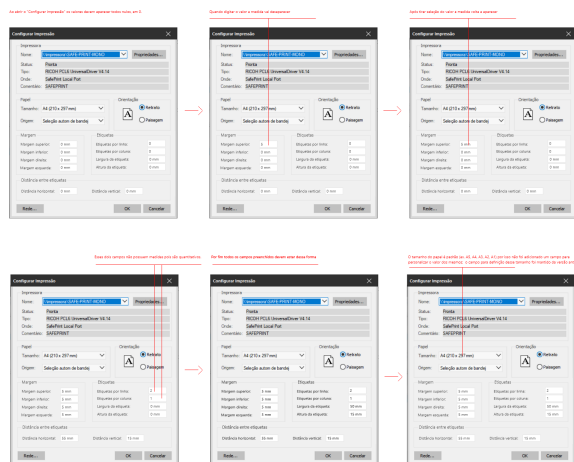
Ao abrir o "Configurar impressão" os campos devem aparecer todos zeros em 0...

Configurar Impressão

Impressora
Nome: \\impressora\SAFE-PRINT-MONO
Propriedades...
Status: Pronta
Tipo: RICOH PCL6 UniversalDriver V4.14
Onde: SafePrint Local Port
Comentário: SAFEPRINT

Papel
Tamanho: A4 (210 x 297mm)
Origem: Seleção autom de bandej
Orientação
Retrato
Paisagem

Margem
Margem superior: 0 mm
Margem inferior: 0 mm
Margem direita: 0 mm
Margem esquerda: 0 mm

Etiquetas
Etiquetas por linha: 0
Etiquetas por coluna: 0
Largura da etiqueta: 0 mm
Altura da etiqueta: 0 mm

Distância entre etiquetas
Distância horizontal: 0 mm
Distância vertical: 0 mm

Rede...
OK
Cancelar

Quando digita o valor a medida vai desaparecer

Configurar Impressão

Apão mar seleção do valor a medida volta a aparecer

Configurar Impressão

Essas mini tamanho não preenchem medidas pois são quantidades

Configurar Impressão

Margem superior: 0 mm
Margem inferior: 0 mm
Margem direita: 0 mm
Margem esquerda: 0 mm
Etiquetas por linha: 0
Etiquetas por coluna: 1
Distância horizontal: 30 mm
Distância vertical: 15 mm

Por fim todos os campos preenchidos devem estar dessa forma

Configurar Impressão

Margem superior: 0 mm
Margem inferior: 0 mm
Margem direita: 0 mm
Margem esquerda: 0 mm
Etiquetas por linha: 0
Etiquetas por coluna: 1
Largura da etiqueta: 35 mm
Altura da etiqueta: 15 mm
Distância horizontal: 30 mm
Distância vertical: 15 mm

Chamamos no papel à padrão (ex: A4, A3, A2, A1) em caso não foi adicionam um campo para padronizar o valor dos mesmos. O campo para definição desse tamanho fez mantido de versão anterior.

Configurar Impressão

Margem superior: 0 mm
Margem inferior: 0 mm
Margem direita: 0 mm
Margem esquerda: 0 mm
Etiquetas por linha: 0
Etiquetas por coluna: 1
Largura da etiqueta: 35 mm
Altura da etiqueta: 15 mm
Distância horizontal: 30 mm
Distância vertical: 15 mm